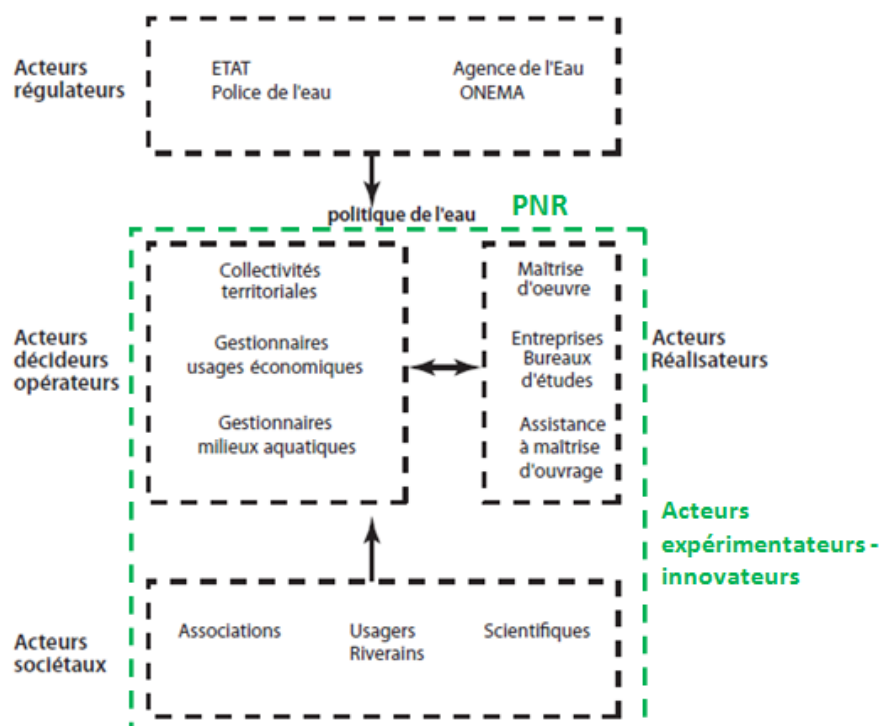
Acteurs régulateurs

ETAT
Police de l'eau

Agence de l'Eau
ONEMA

politique de l'eau

PNR

Acteurs décideurs opérateurs

Collectivités territoriales

Gestionnaires usages économiques

Gestionnaires milieux aquatiques

Maîtrise d'oeuvre

Entreprises Bureaux d'études

Assistance à maîtrise d'ouvrage

Acteurs Réalisateurs

Acteurs expérimentateurs - innovateurs

Acteurs sociétaux

Associations

Usagers Riverains

Scientifiques